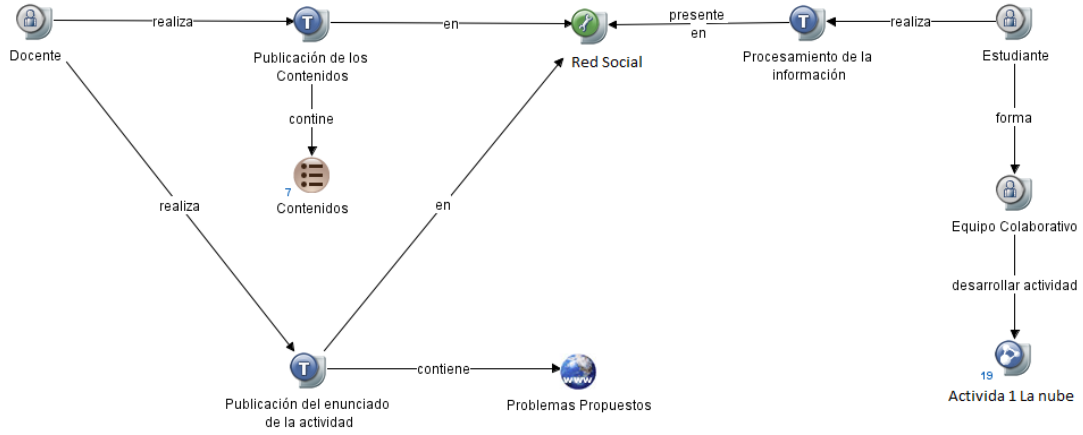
Docente

realiza

Publicación de los Contenidos

en

Red Social

presente en

Procesamiento de la información

realiza

Estudiante

contine

7
Contenidos

realiza

en

forma

Equipo Colaborativo

desarrollar actividad

19
Activida 1 La nube

Publicación del enunciado de la actividad

contiene

WWW
Problemas Propuestos